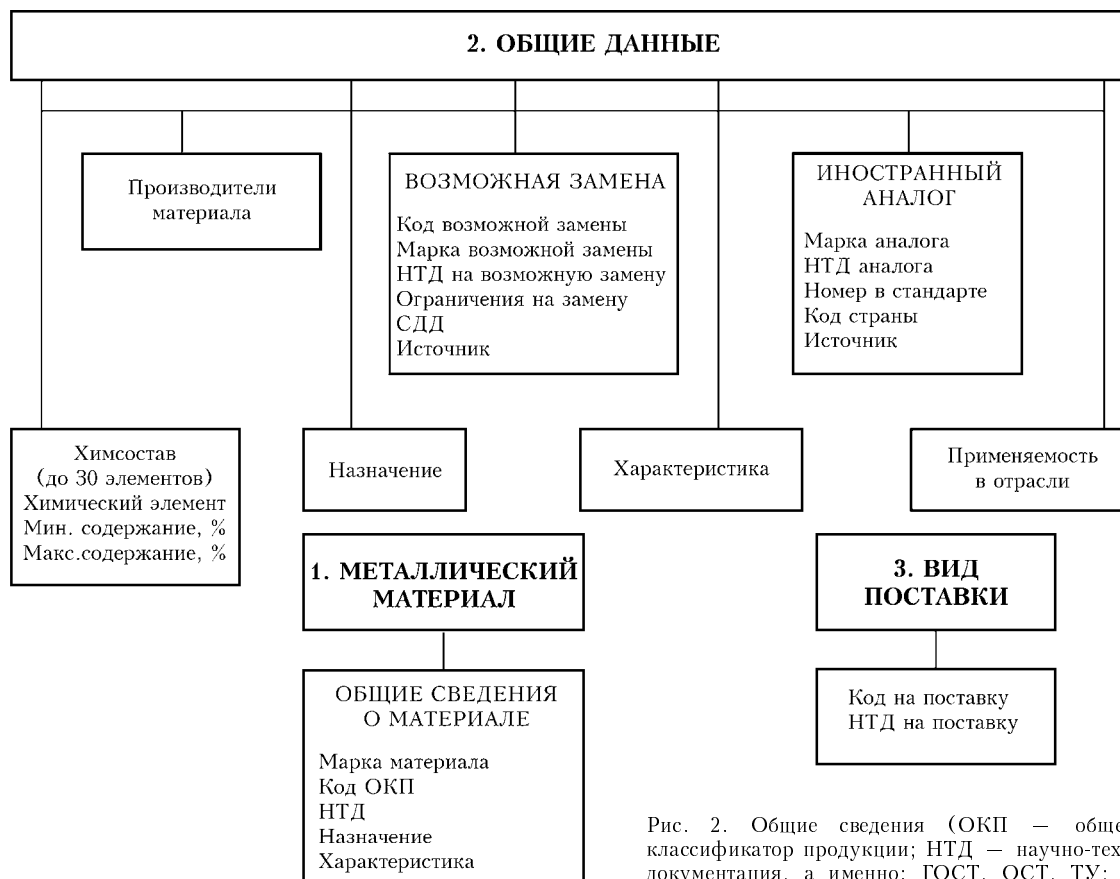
2. ОБЩИЕ ДАННЫЕ

Производители материала

ВОЗМОЖНАЯ ЗАМЕНА

Код возможной замены
Марка возможной замены
НТД на возможную замену
Ограничения на замену
СДД
Источник

ИНОСТРАННЫЙ АНАЛОГ

Марка аналога
НТД аналога
Номер в стандарте
Код страны
Источник

Химсостав (до 30 элементов)
Химический элемент
Мин. содержание, %
Макс.содержание, %

Назначение

Характеристика

Применяемость в отрасли

1. МЕТАЛЛИЧЕСКИЙ МАТЕРИАЛ

3. ВИД ПОСТАВКИ

ОБЩИЕ СВЕДЕНИЯ О МАТЕРИАЛЕ

Марка материала
Код ОКП
НТД
Назначение
Характеристика

Код на поставку
НТД на поставку

Рис. 2. Общие сведения (ОКП — обще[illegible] классификатор продукции; НТД — научно-тех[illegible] документация, а именно: ГОСТ, ОСТ, ТУ; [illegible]